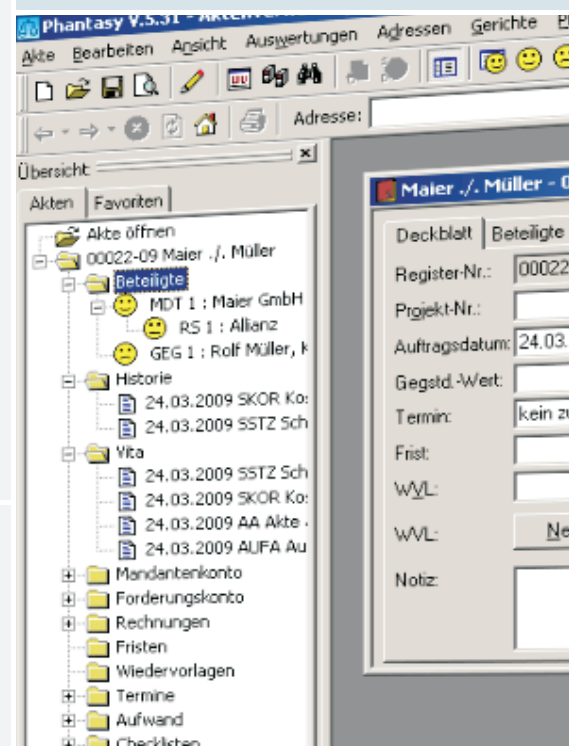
Phantasy V.5.31 - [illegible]

Akte Bearbeiten Ansicht Auswertungen Adressen Gerichte P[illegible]

Adresse:

Übersicht

Akten Favoriten

Akte öffnen
00022-09 Maier ./. Müller
Beteiligte
MDT 1 : Maier GmbH
RS 1 : Allianz
GEG 1 : Rolf Müller, K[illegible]
Historie
24.03.2009 SKOR Ko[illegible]
24.03.2009 SSTZ Sch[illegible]
Vita
24.03.2009 SSTZ Sch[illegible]
24.03.2009 SKOR Ko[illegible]
24.03.2009 AA Akte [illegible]
24.03.2009 AUFA Au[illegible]
Mandantenkonto
Forderungskonto
Rechnungen
Fristen
Wiedervorlagen
Termine
Aufwand
Checklisten

Maier ./. Müller - 0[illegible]

Deckblatt Beteiligte

Register-Nr.: 00022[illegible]
Projekt-Nr.:
Auftragsdatum: 24.03.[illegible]
Gegstd.-Wert:
Termin: kein zu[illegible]
Frist:
WVL:
WVL: Ne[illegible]
Notiz: